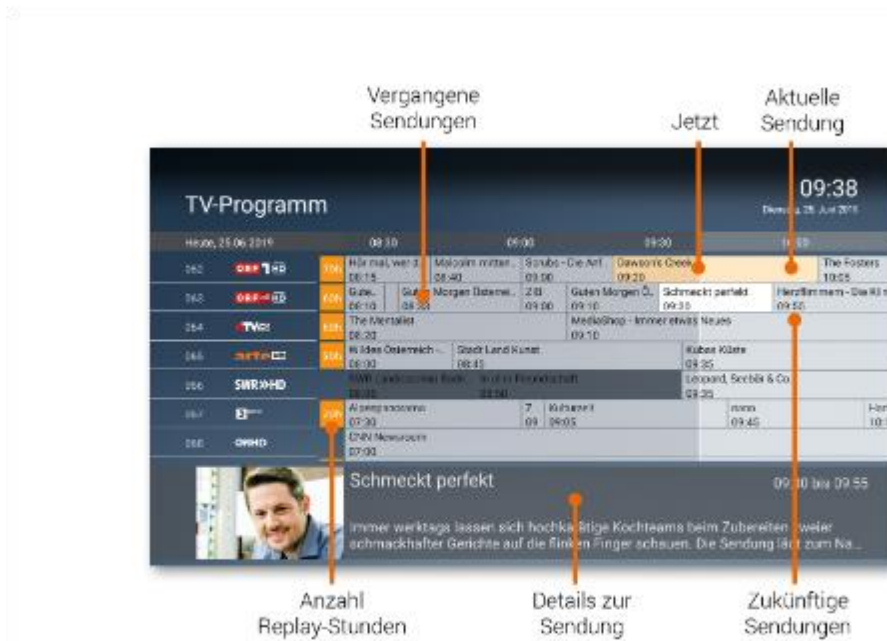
Vergangene Sendungen

Jetzt

Aktuelle Sendung

TV-Programm

09:38

Dienstag, 25. Juni 2019

Heute, 25.06.2019

08:30

09:00

09:30

10:00

062 ORF 1 HD

063 ORF 2 HD

064 ATV HD

065 arte HD

066 SWR HD

067 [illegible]

068 CNN HD

30h

Hör mal, wer da... 08:15

Malcolm mittendrin 08:40

Scrubs - Die Anf... 09:00

Dawson's Creek 09:20

The Fosters 10:05

Gute... 08:10

Guten Morgen Österrei... 08:30

ZiB 09:00

Guten Morgen Ö... 09:10

Schmeckt perfekt 09:30

Herzfilm mem - Die Kl... 09:50

The Mentalist 08:20

MediaShop - Immer etwas Neues 09:10

Wildes Österreich - ... 08:00

Stadt Land Kunst 08:45

Kubas Küste 09:35

SWR Landesschau Bade... 08:30

In aller Freundschaft 08:50

Leopard, Seebär & Co. 09:35

Alpenpanorama 07:30

7 09

Kulturzeit 09:05

nano 09:45

Her 10:1

CNN Newsroom 07:00

Schmeckt perfekt

09:30 bis 09:55

Immer werktags lassen sich hochkarätige Kochteams beim Zubereiten zweier schmackhafter Gerichte auf die flinken Finger schauen. Die Sendung lädt zum Na...

Anzahl Replay-Stunden

Details zur Sendung

Zukünftige Sendungen